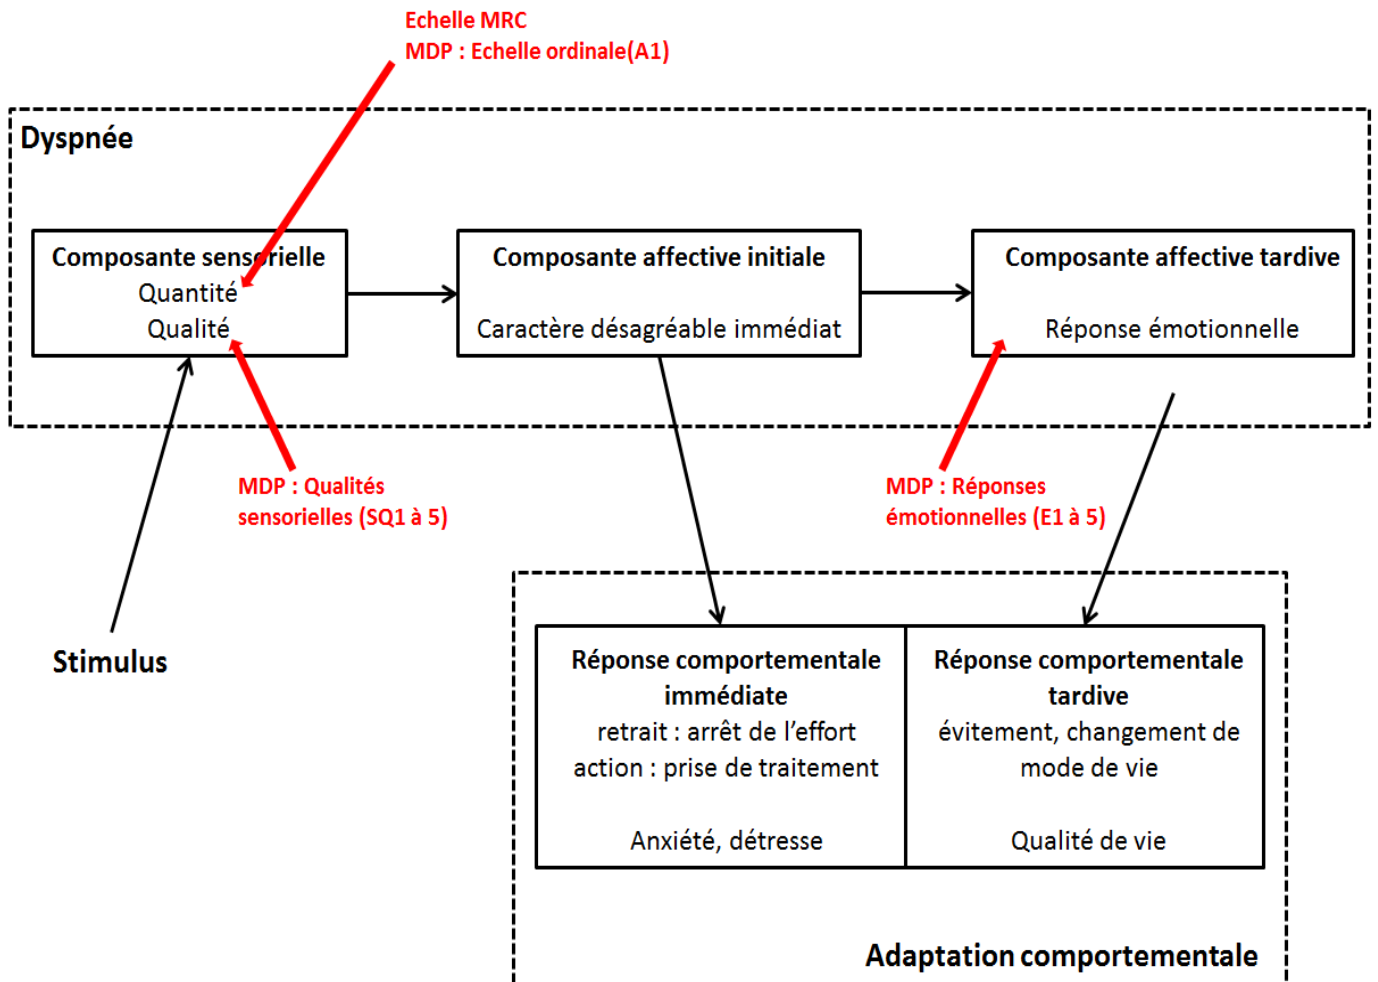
Echelle MRC
MDP : Echelle ordinale(A1)

Dyspnée

Composante sensorielle
Quantité
Qualité

Composante affective initiale
Caractère désagréable immédiat

Composante affective tardive
Réponse émotionnelle

MDP : Qualités sensorielles (SQ1 à 5)

MDP : Réponses émotionnelles (E1 à 5)

Stimulus

Réponse comportementale immédiate
retrait : arrêt de l'effort
action : prise de traitement

Anxiété, détresse

Réponse comportementale tardive
évitement, changement de mode de vie

Qualité de vie

Adaptation comportementale